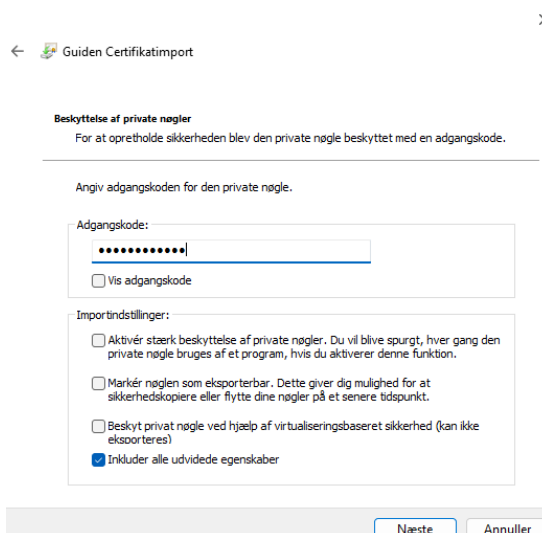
Guiden Certifikatimport

Beskyttelse af private nøgler
For at opretholde sikkerheden blev den private nøgle beskyttet med en adgangskode.

Angiv adgangskoden for den private nøgle.

Adgangskode:
••••••••••••

Vis adgangskode

Importindstillinger:

Aktivér stærk beskyttelse af private nøgler. Du vil blive spurgt, hver gang den private nøgle bruges af et program, hvis du aktiverer denne funktion.

Markér nøglen som eksporterbar. Dette giver dig mulighed for at sikkerhedskopiere eller flytte dine nøgler på et senere tidspunkt.

Beskyt privat nøgle ved hjælp af virtualiseringsbaseret sikkerhed (kan ikke eksporteres)

Inkluder alle udvidede egenskaber

Næste

Annuller